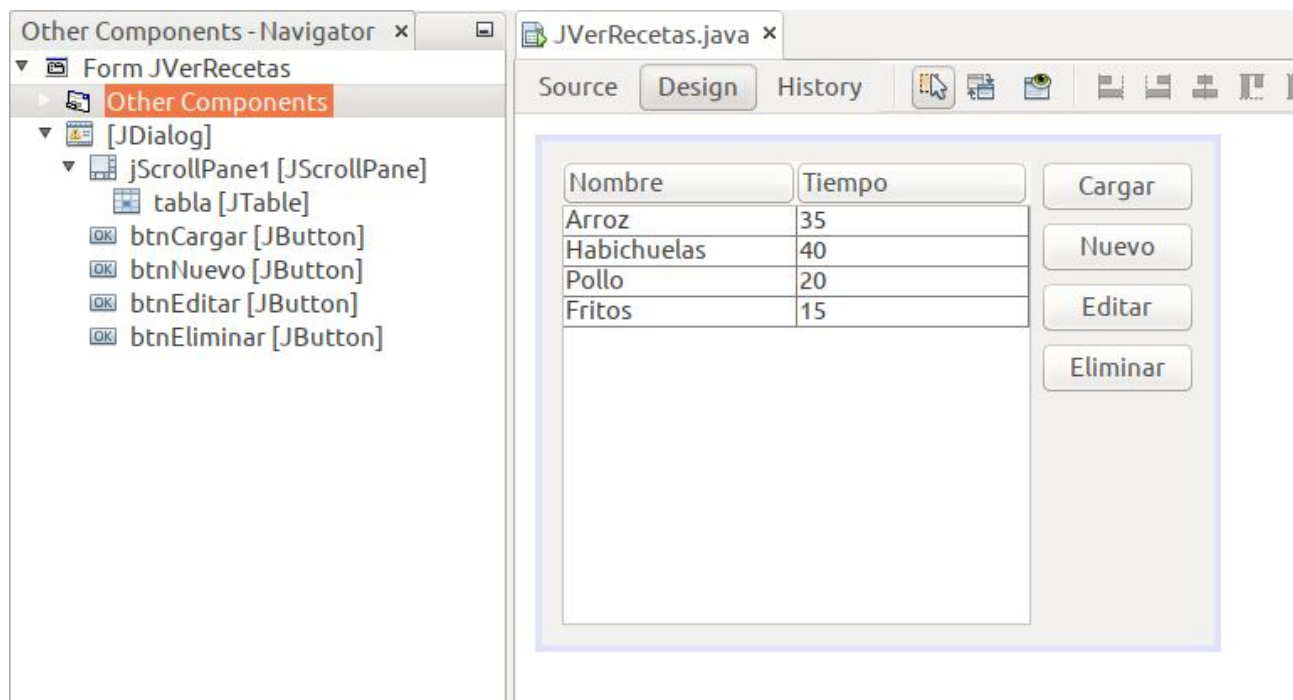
Other Components - Navigator ×

Form JVerRecetas
Other Components
[JDialog]
jScrollPane1 [JScrollPane]
tabla [JTable]
OK btnCargar [JButton]
OK btnNuevo [JButton]
OK btnEditar [JButton]
OK btnEliminar [JButton]

JVerRecetas.java ×

Source Design History

| Nombre | Tiempo |
|---|---|
| Arroz | 35 |
| Habichuelas | 40 |
| Pollo | 20 |
| Fritos | 15 |

Cargar
Nuevo
Editar
Eliminar